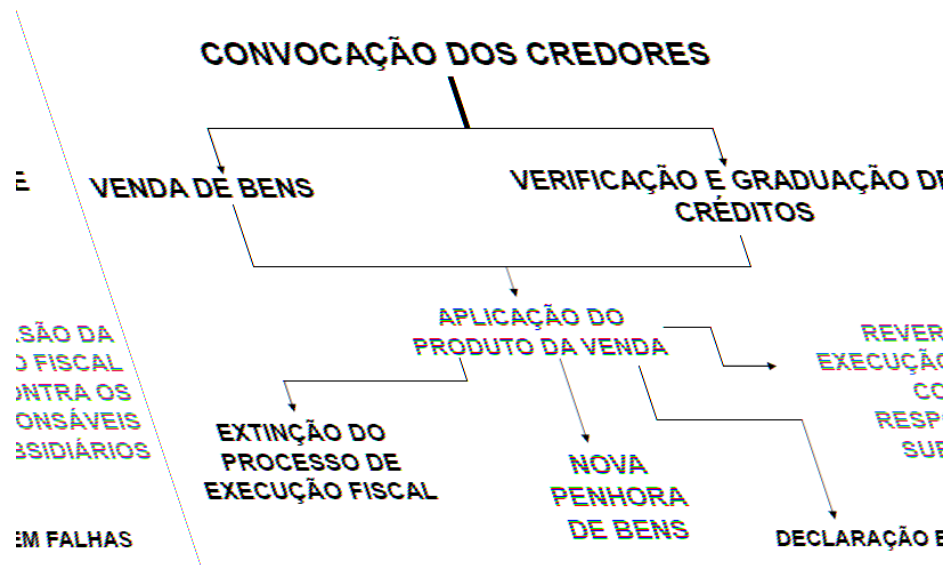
CONVOCAÇÃO DOS CREDORES

E

VENDA DE BENS

VERIFICAÇÃO E GRADUAÇÃO DE CRÉDITOS

APLICAÇÃO DO PRODUTO DA VENDA

SÃO DA
FISCAL
NTRA OS
ONSÁVEIS
BSIDIÁRIOS

REVER
EXECUÇÃ
CO
RESP
SUB

EXTINÇÃO DO PROCESSO DE EXECUÇÃO FISCAL

NOVA PENHORA DE BENS

EM FALHAS

DECLARAÇÃO E